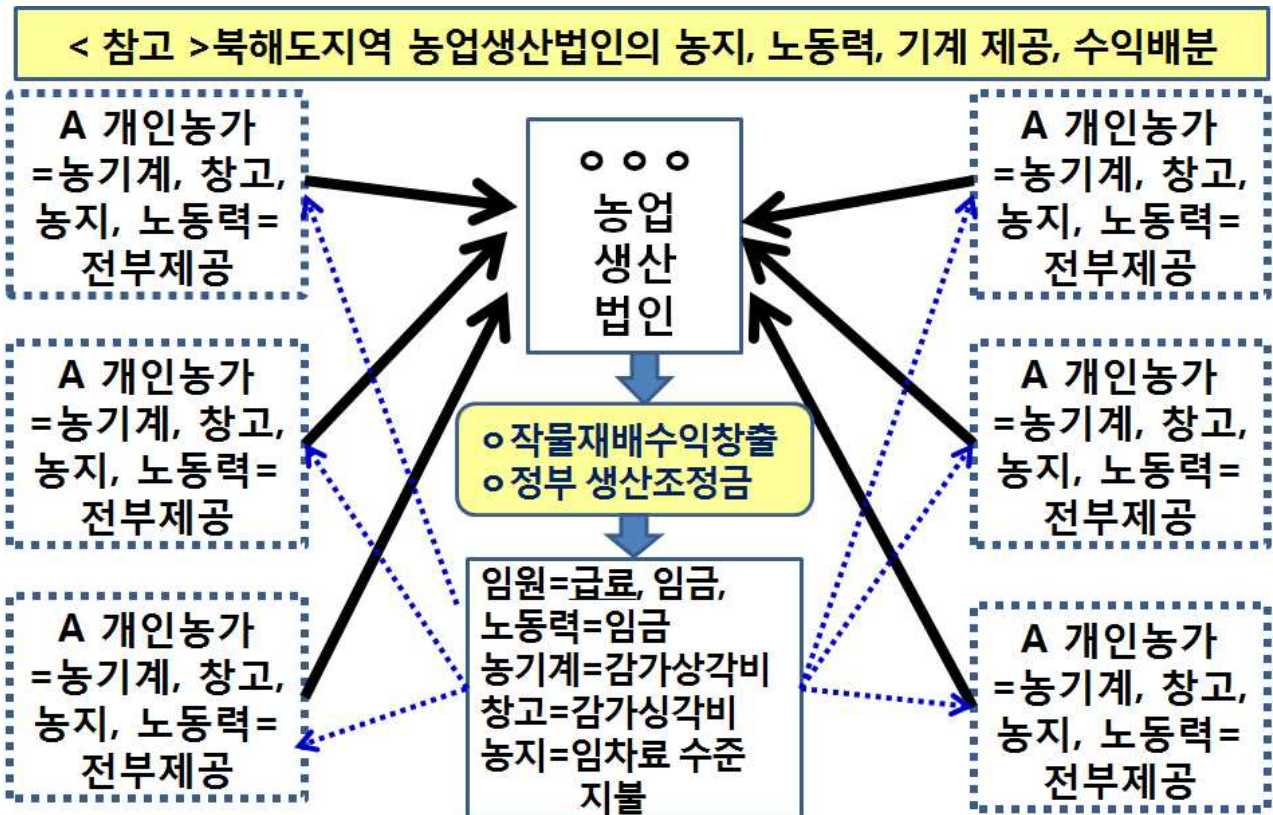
< 참고 >북해도지역 농업생산법인의 농지, 노동력, 기계 제공, 수익배분

A 개인농가
=농기계, 창고,
농지, 노동력=
전부제공

A 개인농가
=농기계, 창고,
농지, 노동력=
전부제공

A 개인농가
=농기계, 창고,
농지, 노동력=
전부제공

○ ○ ○
농업
생산
법인

ㅇ작물재배수익창출
ㅇ정부 생산조정금

임원=급료, 임금,
노동력=임금
농기계=감가상각비
창고=감가싱각비
농지=임차료 수준
지불

A 개인농가
=농기계, 창고,
농지, 노동력=
전부제공

A 개인농가
=농기계, 창고,
농지, 노동력=
전부제공

A 개인농가
=농기계, 창고,
농지, 노동력=
전부제공